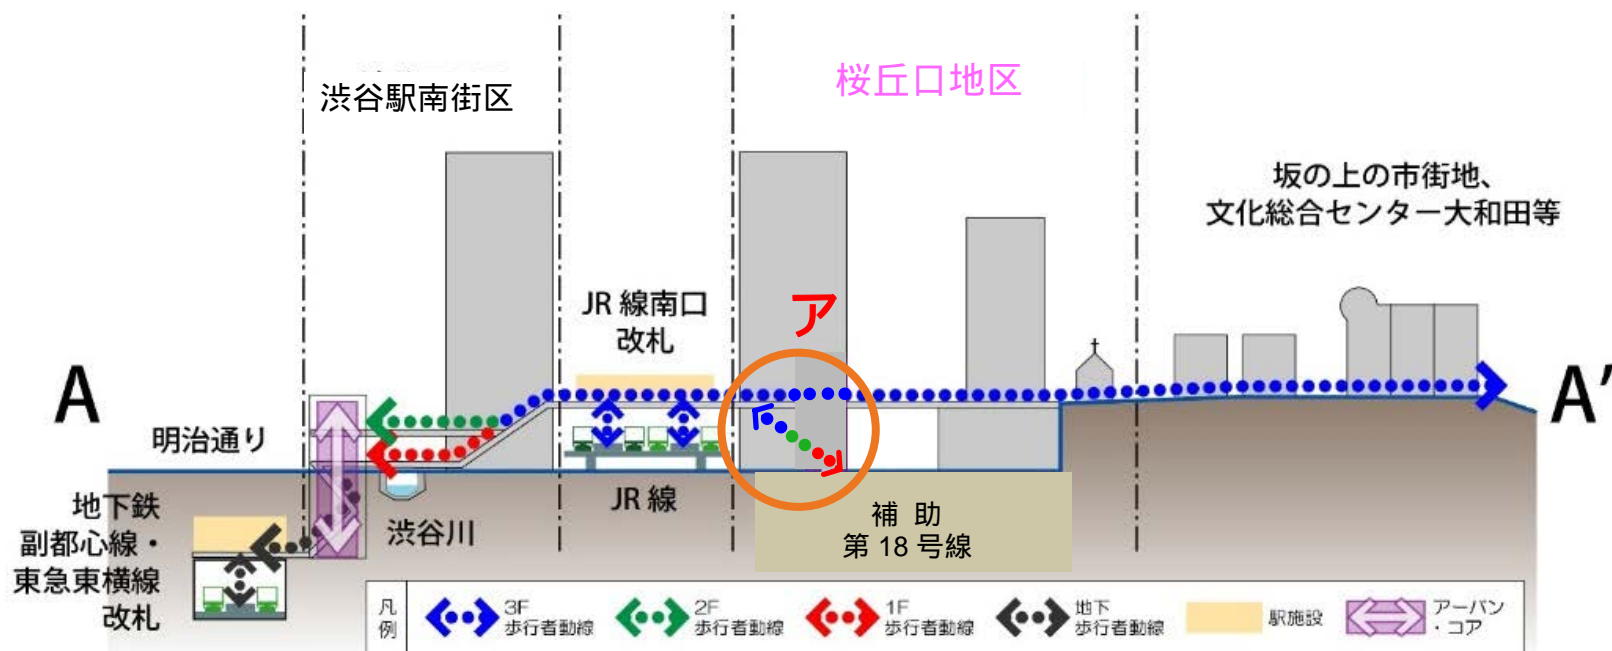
渋谷駅南街区

桜丘口地区

坂の上の市街地、
文化総合センター大和田等

JR 線南口
改札

ア

A

A'

明治通り

地下鉄
副都心線・
東急東横線
改札

渋谷川

JR 線

補 助
第 18 号線

凡例

3F
歩行者動線

2F
歩行者動線

1F
歩行者動線

地下
歩行者動線

駅施設

アーバン
・コア